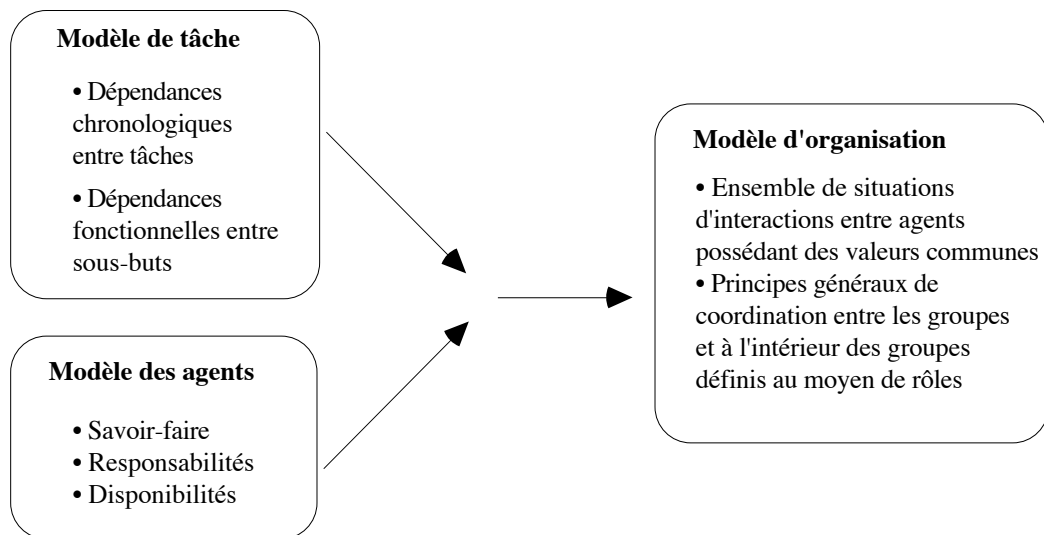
Modèle de tâche

• Dépendances chronologiques entre tâches

• Dépendances fonctionnelles entre sous-buts

Modèle des agents

• Savoir-faire
• Responsabilités
• Disponibilités

Modèle d'organisation

• Ensemble de situations d'interactions entre agents possédant des valeurs communes
• Principes généraux de coordination entre les groupes et à l'intérieur des groupes définis au moyen de rôles